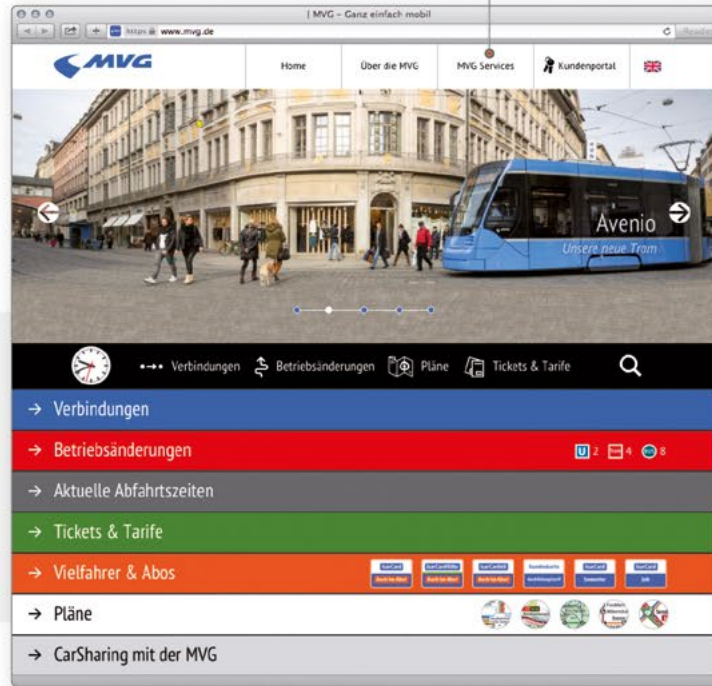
| MVG – Ganz einfach mobil

https www.mvg.de

MVG

Home

Über die MVG

MVG Services

Kundenportal

Avenio

Unsere neue Tram

Verbindungen

Betriebsänderungen

Pläne

Tickets & Tarife

→ Verbindungen

→ Betriebsänderungen

U 2 4 8

→ Aktuelle Abfahrtszeiten

→ Tickets & Tarife

→ Vielfahrer & Abos

→ Pläne

→ CarSharing mit der MVG